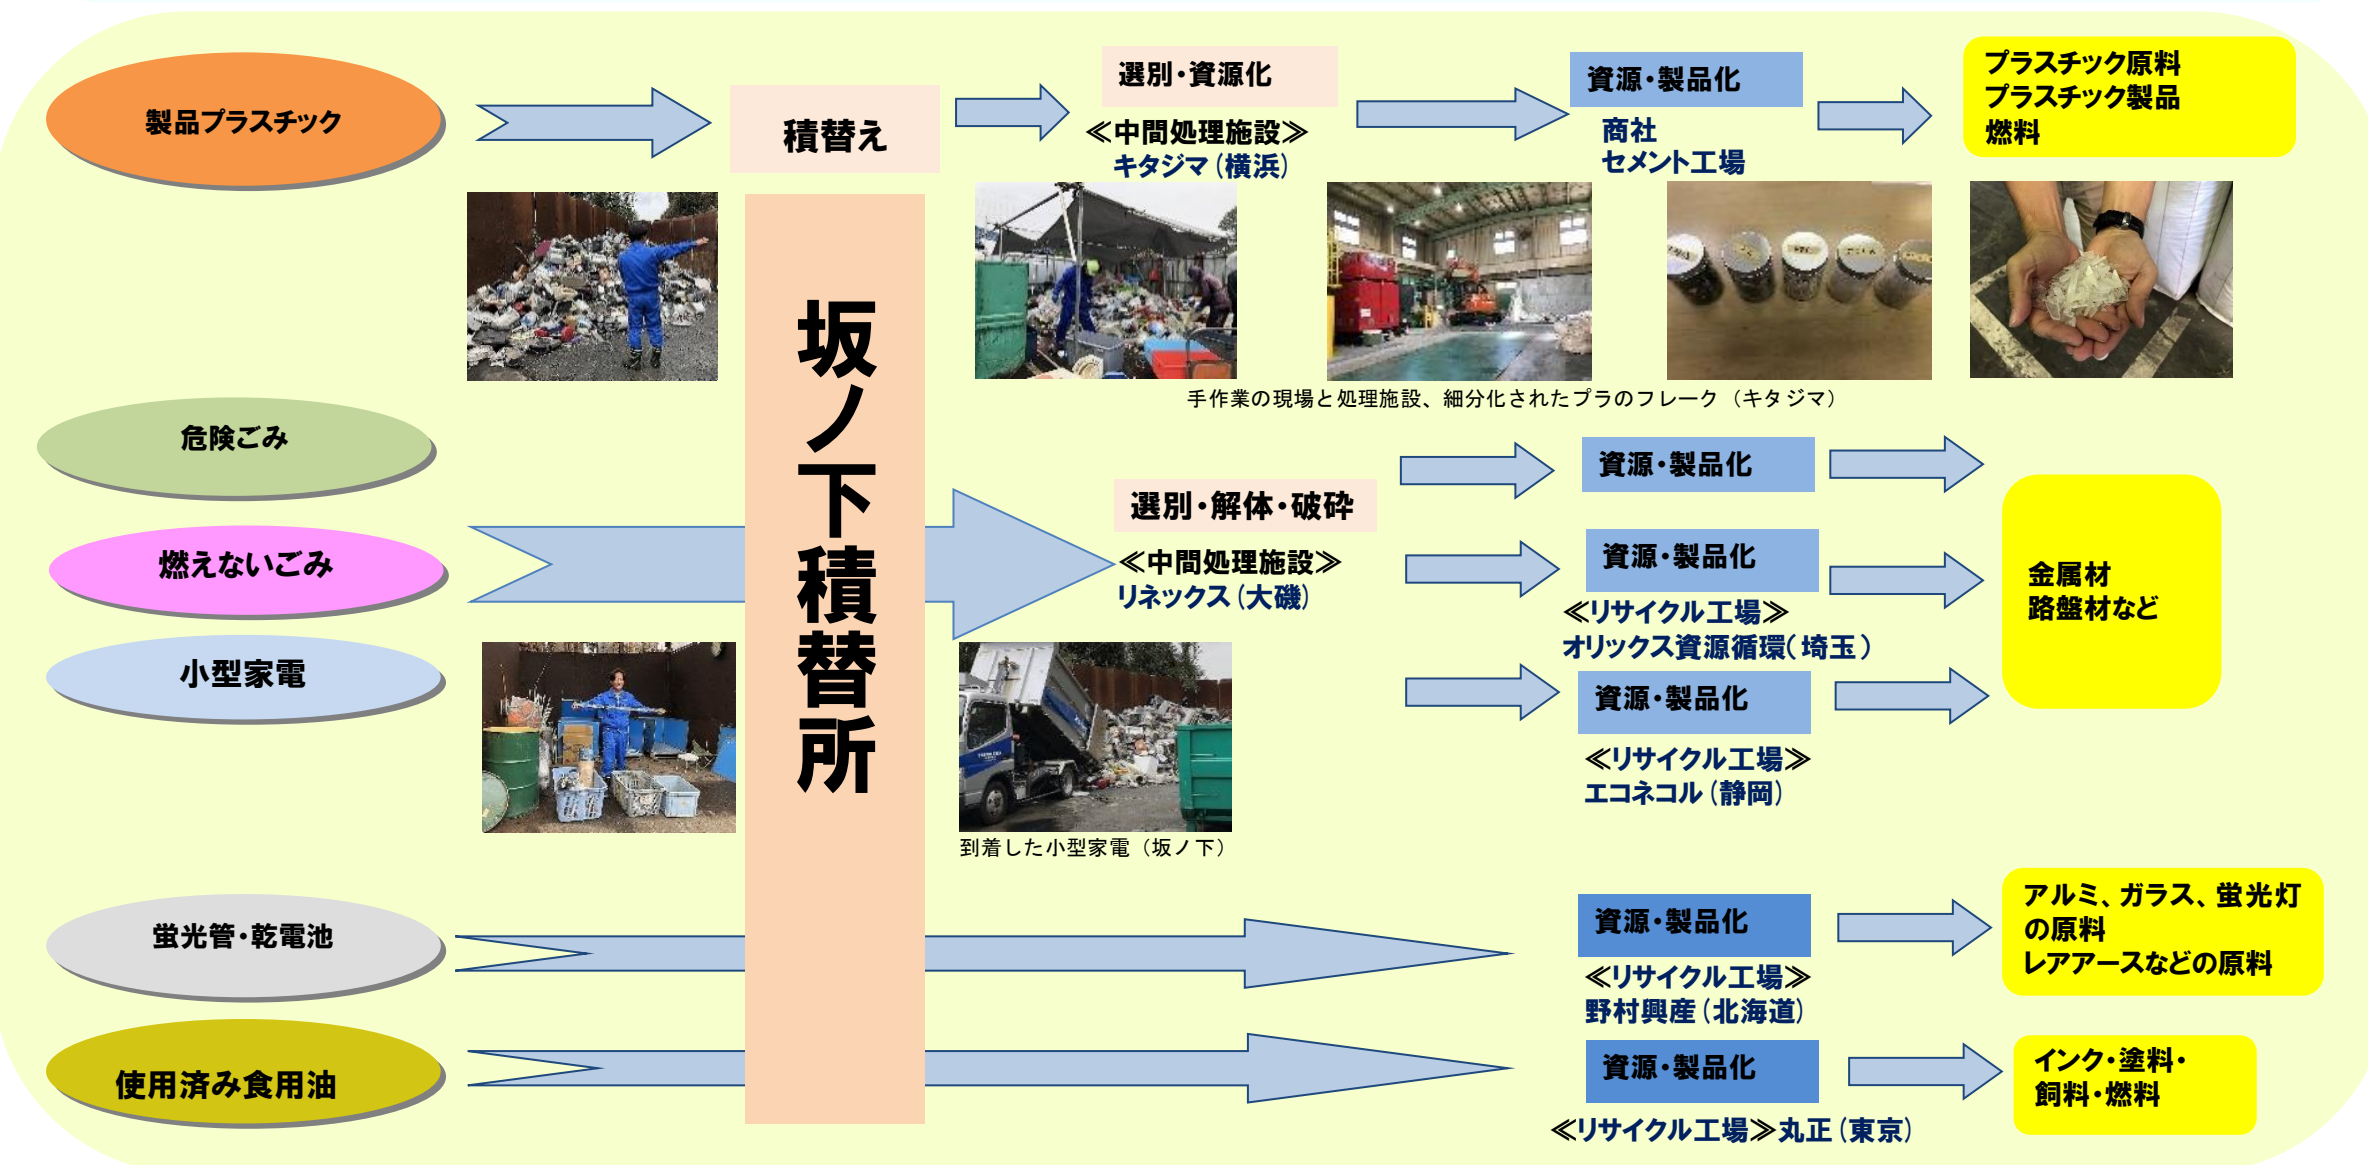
製品プラスチック

積替え

選別・資源化

≪中間処理施設≫
キタジマ（横浜）

資源・製品化

商社
セメント工場

プラスチック原料
プラスチック製品
燃料

坂ノ下積替所

手作業の現場と処理施設、細分化されたプラのフレーク（キタジマ）

危険ごみ

燃えないごみ

小型家電

選別・解体・破砕

≪中間処理施設≫
リネックス（大磯）

資源・製品化

資源・製品化

≪リサイクル工場≫
オリックス資源循環（埼玉）

資源・製品化

≪リサイクル工場≫
エコネコル（静岡）

金属材
路盤材など

到着した小型家電（坂ノ下）

蛍光管・乾電池

資源・製品化

≪リサイクル工場≫
野村興産（北海道）

アルミ、ガラス、蛍光灯の原料
レアアースなどの原料

使用済み食用油

資源・製品化

≪リサイクル工場≫丸正（東京）

インク・塗料・
飼料・燃料